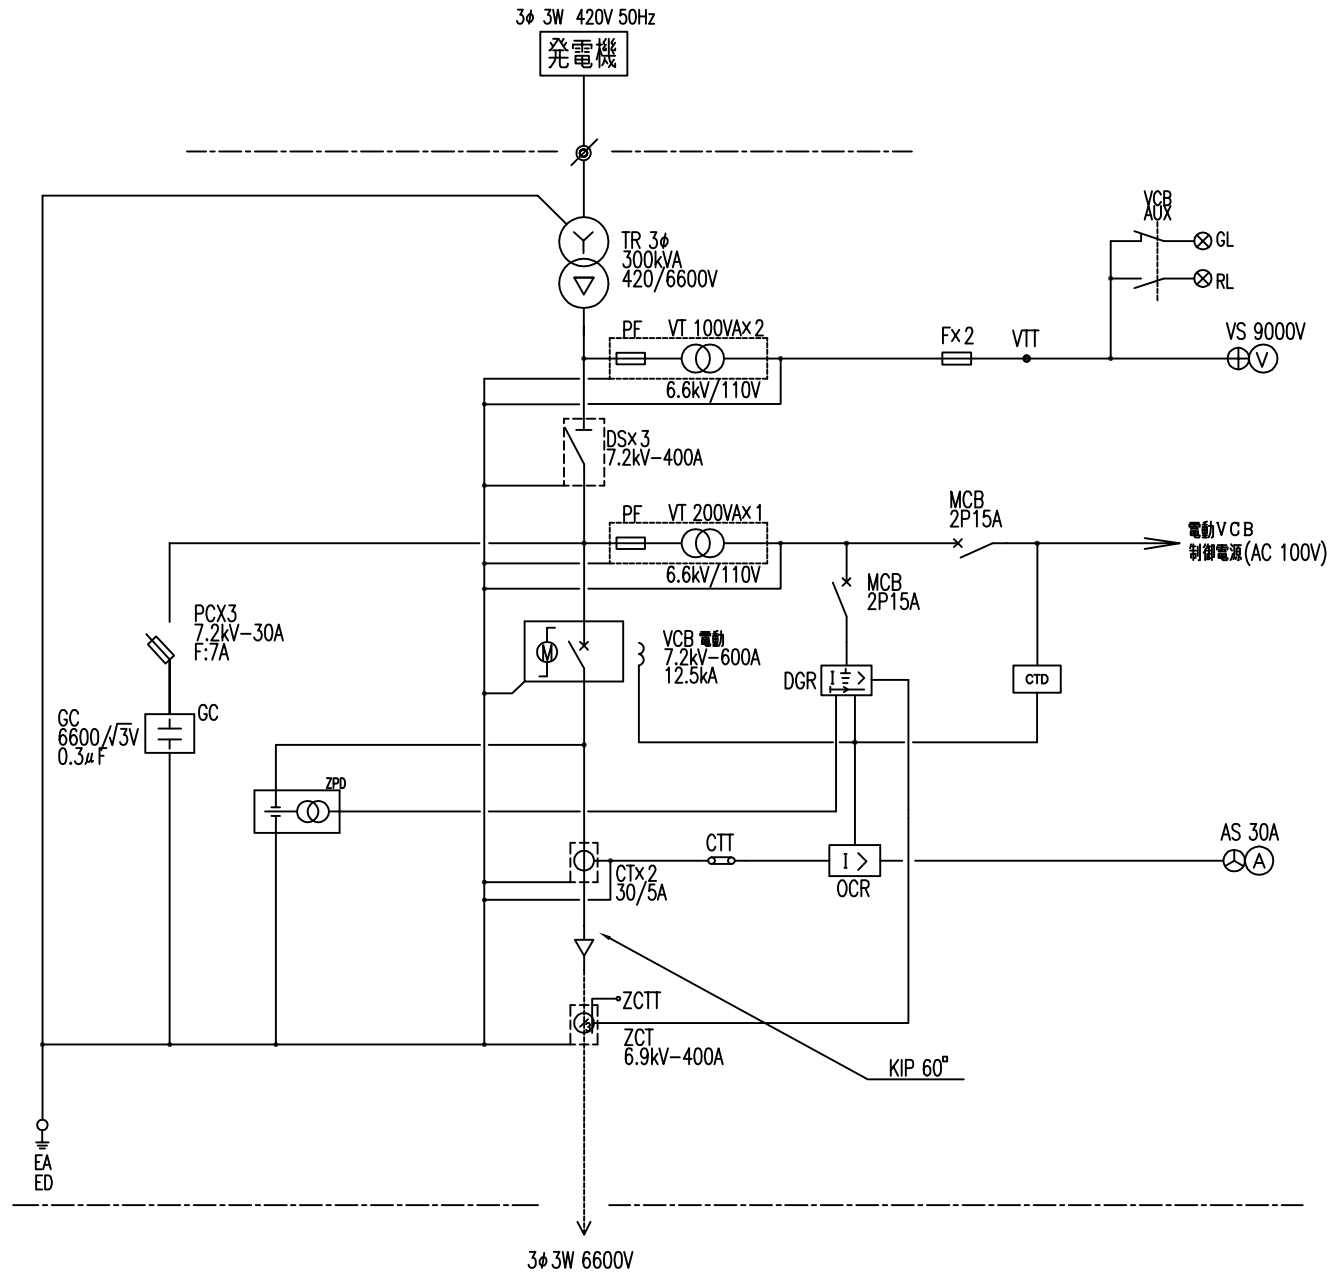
3ϕ 3W 420V 50Hz
発電機

VCB
AUX
GL
RL

TR 3ϕ
300kVA
420/6600V

PF VT 100VA×2
6.6kV/110V
F×2
VTT
VS 9000V
V

DS×3
7.2kV-400A

PF VT 200VA×1
6.6kV/110V
MCB
2P15A
電動VCB
制御電源(AC 100V)

MCB
2P15A

PCX3
7.2kV-30A
F:7A

M
VCB 電動
7.2kV-600A
12.5kA

DGR
I
CTD

GC
6600/$\sqrt{3}$V
0.3μF
GC

ZPD

CTT
I
OCR
CT×2
30/5A
AS 30A
A

ZCTT
ZCT
6.9kV-400A
KIP 60°

EA
ED

3ϕ 3W 6600V